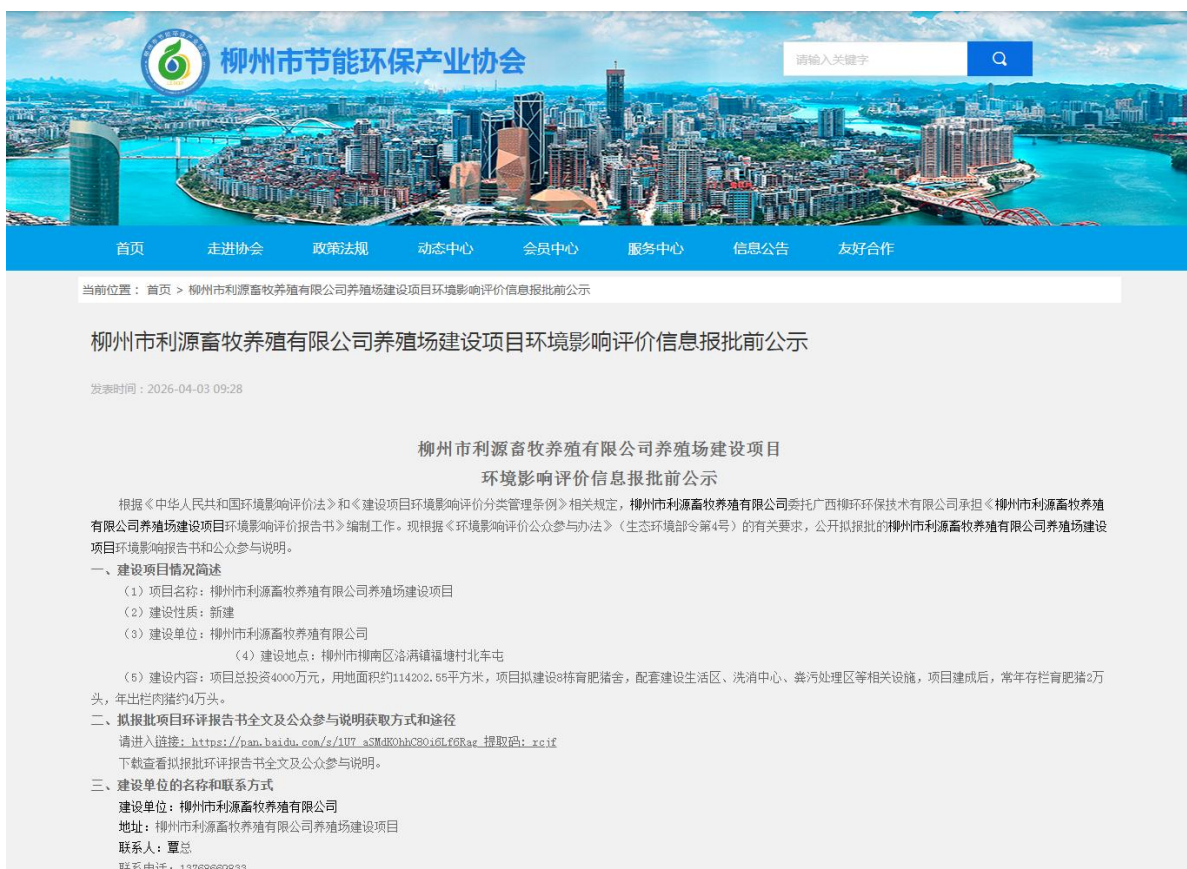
柳州市节能环保产业协会

请输入关键字

首页 走进协会 政策法规 动态中心 会员中心 服务中心 信息公告 友好合作

当前位置： 首页 > 柳州市利源畜牧养殖有限公司养殖场建设项目环境影响评价信息报批前公示

柳州市利源畜牧养殖有限公司养殖场建设项目环境影响评价信息报批前公示

发表时间：2026-04-03 09:28

柳州市利源畜牧养殖有限公司养殖场建设项目
环境影响评价信息报批前公示

根据《中华人民共和国环境影响评价法》和《建设项目环境影响评价分类管理条例》相关规定，柳州市利源畜牧养殖有限公司委托广西柳环环保技术有限公司承担《柳州市利源畜牧养殖有限公司养殖场建设项目环境影响评价报告书》编制工作。现根据《环境影响评价公众参与办法》（生态环境部令第4号）的有关要求，公开拟报批的柳州市利源畜牧养殖有限公司养殖场建设项目环境影响报告书和公众参与说明。

一、建设项目情况简述

（1）项目名称：柳州市利源畜牧养殖有限公司养殖场建设项目

（2）建设性质：新建

（3）建设单位：柳州市利源畜牧养殖有限公司

（4）建设地点：柳州市柳南区洛满镇福塘村北车屯

（5）建设内容：项目总投资4000万元，用地面积约114202.55平方米，项目拟建设8栋育肥猪舍，配套建设生活区、洗消中心、粪污处理区等相关设施，项目建成后，常年存栏育肥猪2万头，年出栏肉猪约4万头。

二、拟报批项目环评报告书全文及公众参与说明获取方式和途径

请进入链接：https://pan.baidu.com/s/1U7_aSMdK0hhC8Oi6Lf6Rag 提取码：xcif

下载查看拟报批环评报告书全文及公众参与说明。

三、建设单位的名称和联系方式

建设单位：柳州市利源畜牧养殖有限公司

地址：柳州市利源畜牧养殖有限公司养殖场建设项目

联系人：覃总

联系电话：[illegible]